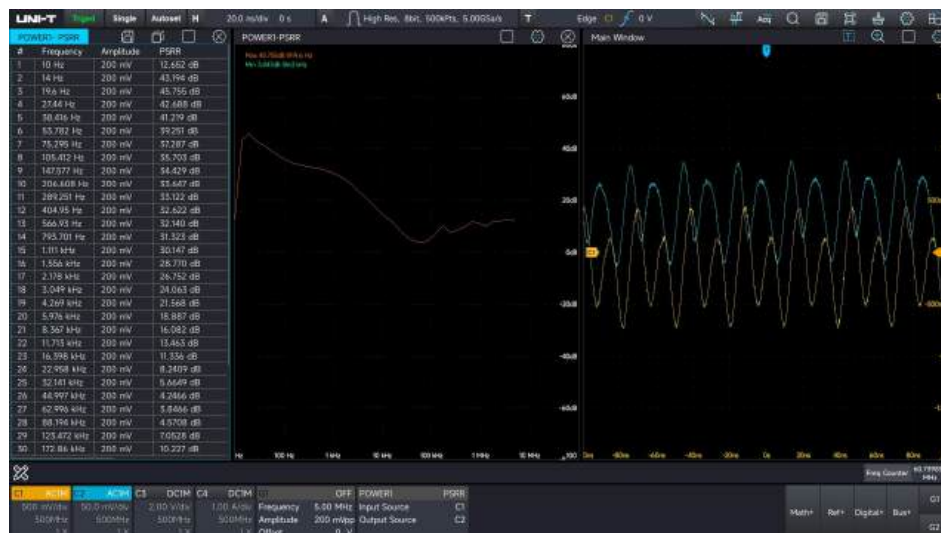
UNI-T Trigd Single Autoset H 20.0 ms/div 0 s A High Res. 8bit. 500KPts. 5.00GSa/s T Edge C1 0 V

POWER1-PSRR

| # | Frequency | Amplitude | PSRR |
|---|---|---|---|
| 1 | 10 Hz | 200 mV | 12.652 dB |
| 2 | 14 Hz | 200 mV | 43.194 dB |
| 3 | 19.6 Hz | 200 mV | 45.756 dB |
| 4 | 27.44 Hz | 200 mV | 42.688 dB |
| 5 | 38.416 Hz | 200 mV | 41.219 dB |
| 6 | 53.782 Hz | 200 mV | 39.251 dB |
| 7 | 75.295 Hz | 200 mV | 37.287 dB |
| 8 | 105.412 Hz | 200 mV | 35.703 dB |
| 9 | 147.577 Hz | 200 mV | 34.429 dB |
| 10 | 206.608 Hz | 200 mV | 33.647 dB |
| 11 | 289.251 Hz | 200 mV | 33.122 dB |
| 12 | 404.95 Hz | 200 mV | 32.622 dB |
| 13 | 566.93 Hz | 200 mV | 32.140 dB |
| 14 | 793.701 Hz | 200 mV | 31.323 dB |
| 15 | 1.111 kHz | 200 mV | 30.147 dB |
| 16 | 1.556 kHz | 200 mV | 28.770 dB |
| 17 | 2.178 kHz | 200 mV | 26.752 dB |
| 18 | 3.049 kHz | 200 mV | 24.063 dB |
| 19 | 4.269 kHz | 200 mV | 21.568 dB |
| 20 | 5.976 kHz | 200 mV | 18.887 dB |
| 21 | 8.367 kHz | 200 mV | 16.082 dB |
| 22 | 11.713 kHz | 200 mV | 13.463 dB |
| 23 | 16.398 kHz | 200 mV | 11.336 dB |
| 24 | 22.958 kHz | 200 mV | 8.2409 dB |
| 25 | 32.141 kHz | 200 mV | 5.6649 dB |
| 26 | 44.997 kHz | 200 mV | 4.2466 dB |
| 27 | 62.996 kHz | 200 mV | 3.8466 dB |
| 28 | 88.194 kHz | 200 mV | 4.5708 dB |
| 29 | 123.472 kHz | 200 mV | 7.0528 dB |
| 30 | 172.86 kHz | 200 mV | 10.227 dB |

POWER1-PSRR

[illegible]
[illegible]

60dB
40dB
20dB
0dB
-20dB
-40dB
-60dB

Hz 100 Hz 1 kHz 10 kHz 100 kHz 1 MHz 10 MHz

Main Window

C1

Freq Counter 40.19980 MHz

C1 ACIM C2 ACIM C3 DCIM C4 DCIM OFF POWER1 PSRR
500 mV/div 50.0 mV/div 2.00 V/div 1.00 A/div Frequency 5.00 MHz Input Source C1
500MHz 500MHz 500MHz 500MHz Amplitude 200 mVpp Output Source C2
Offset 0 V

Math+ Ref+ Digital+ Bus+ G1 G2